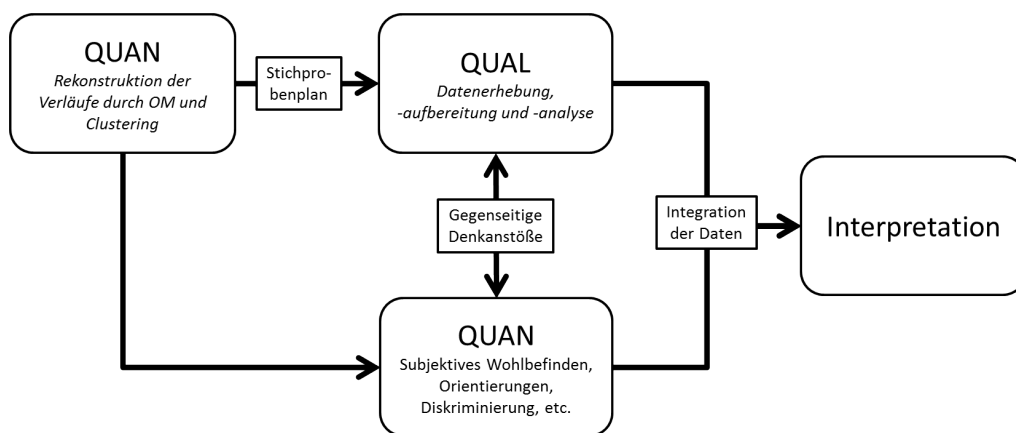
QUAN
Rekonstruktion der Verläufe durch OM und Clustering

Stichprobenplan

QUAL
Datenerhebung, -aufbereitung und -analyse

Gegenseitige Denkanstöße

Integration der Daten

Interpretation

QUAN
Subjektives Wohlbefinden, Orientierungen, Diskriminierung, etc.